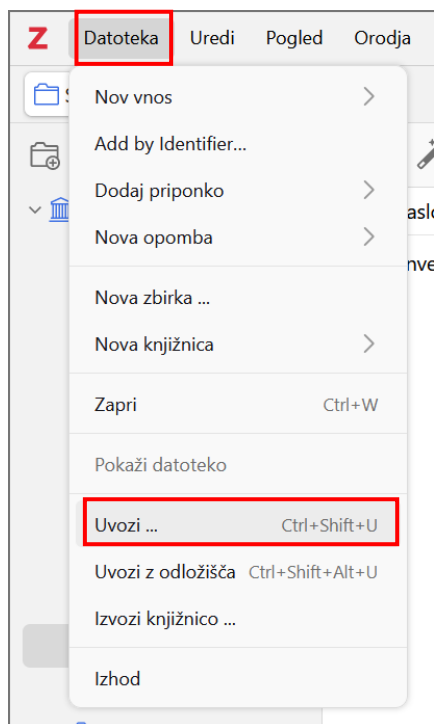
Z Datoteka Uredi Pogled Orodja

Nov vnos
Add by Identifier...
Dodaj priponko
Nova opomba

Nova zbirka ...
Nova knjižnica

Zapri Ctrl+W

Pokaži datoteko

Uvozi ... Ctrl+Shift+U
Uvozi z odložišča Ctrl+Shift+Alt+U
Izvozi knjižnico ...

Izhod

aslo
nve